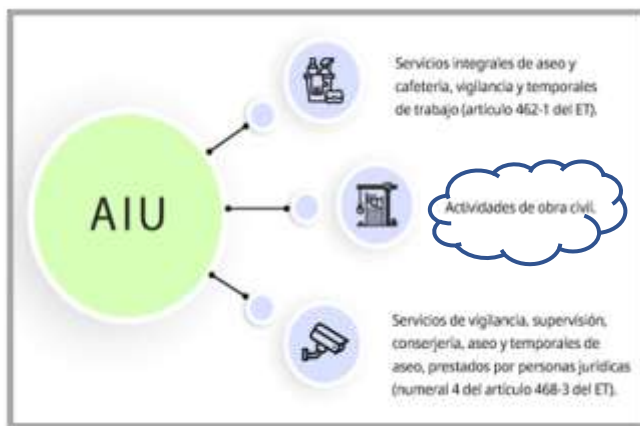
AIU

Servicios integrales de aseo y cafetería, vigilancia y temporales de trabajo (artículo 462-1 del ET).

Actividades de obra civil.

Servicios de vigilancia, supervisión, conserjería, aseo y temporales de aseo, prestados por personas jurídicas (numeral 4 del artículo 468-3 del ET).